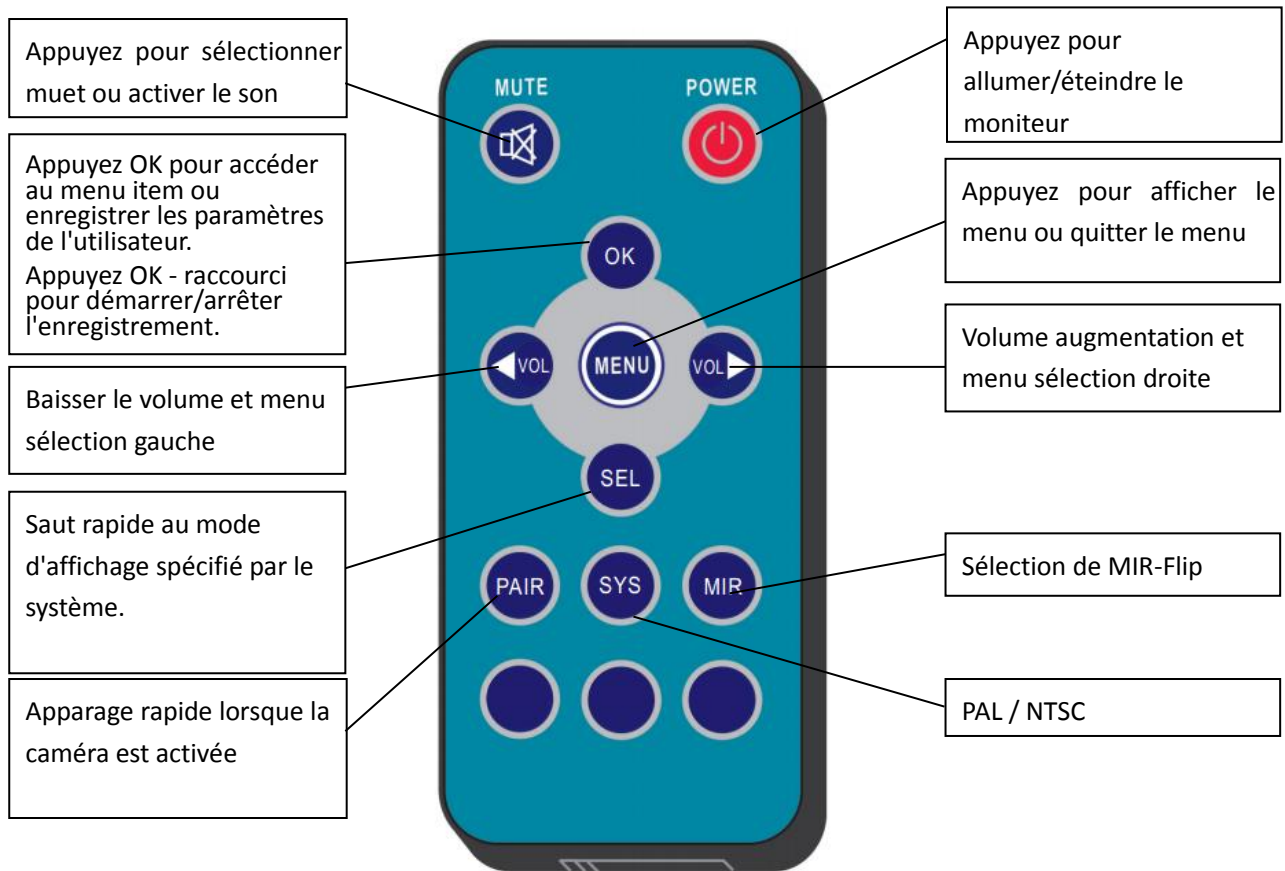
Appuyez pour sélectionner muet ou activer le son

MUTE

POWER

Appuyez pour allumer/éteindre le moniteur

Appuyez OK pour accéder au menu item ou enregistrer les paramètres de l'utilisateur.
Appuyez OK - raccourci pour démarrer/arrêter l'enregistrement.

OK

Appuyez pour afficher le menu ou quitter le menu

VOL

MENU

VOL

Volume augmentation et menu sélection droite

Baisser le volume et menu sélection gauche

SEL

Saut rapide au mode d'affichage spécifié par le système.

PAIR

SYS

MIR

Sélection de MIR-Flip

Apparage rapide lorsque la caméra est activée

PAL / NTSC